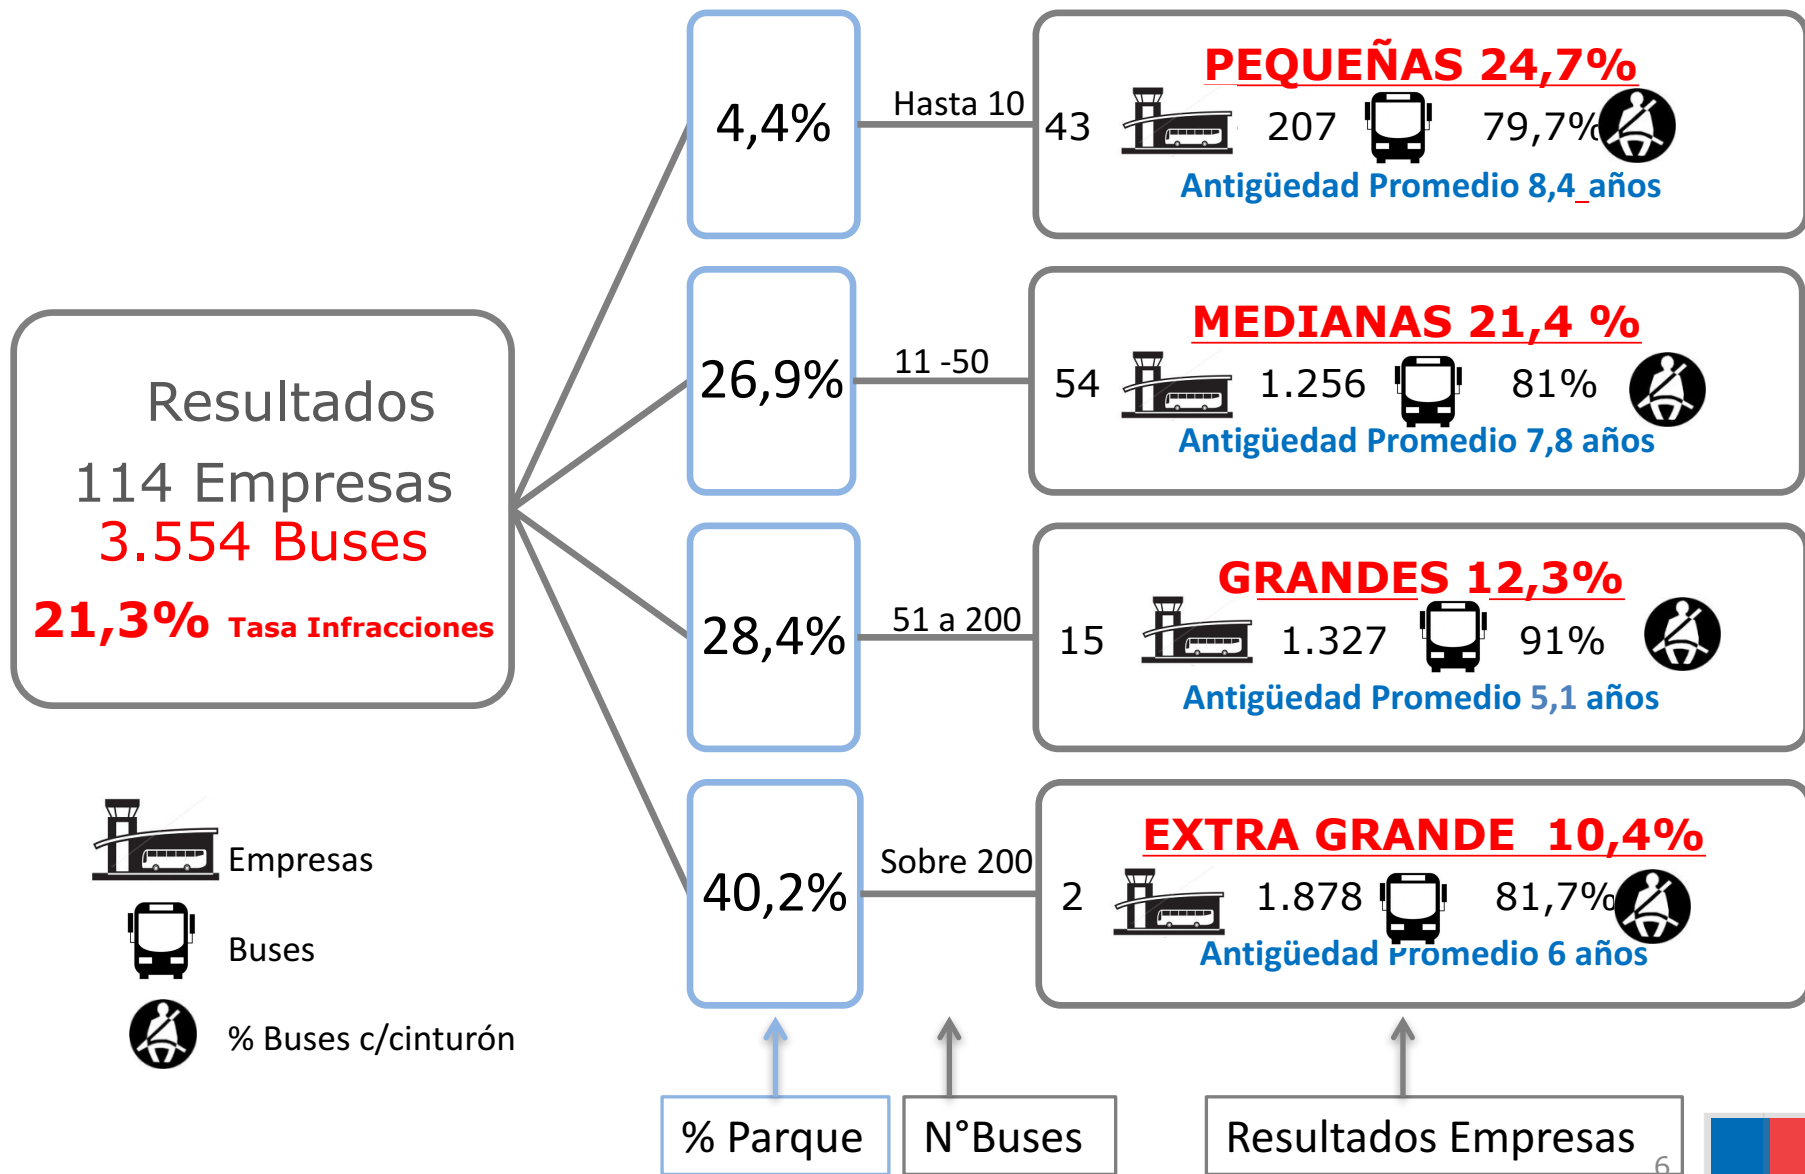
Resultados

114 Empresas
3.554 Buses
21,3% Tasa Infracciones

4,4%

Hasta 10

PEQUEÑAS 24,7%

43 207 79,7%

Antigüedad Promedio 8,4 años

26,9%

11 -50

MEDIANAS 21,4 %

54 1.256 81%

Antigüedad Promedio 7,8 años

28,4%

51 a 200

GRANDES 12,3%

15 1.327 91%

Antigüedad Promedio 5,1 años

40,2%

Sobre 200

EXTRA GRANDE 10,4%

2 1.878 81,7%

Antigüedad Promedio 6 años

Empresas

Buses

% Buses c/cinturón

% Parque

N°Buses

Resultados Empresas

6